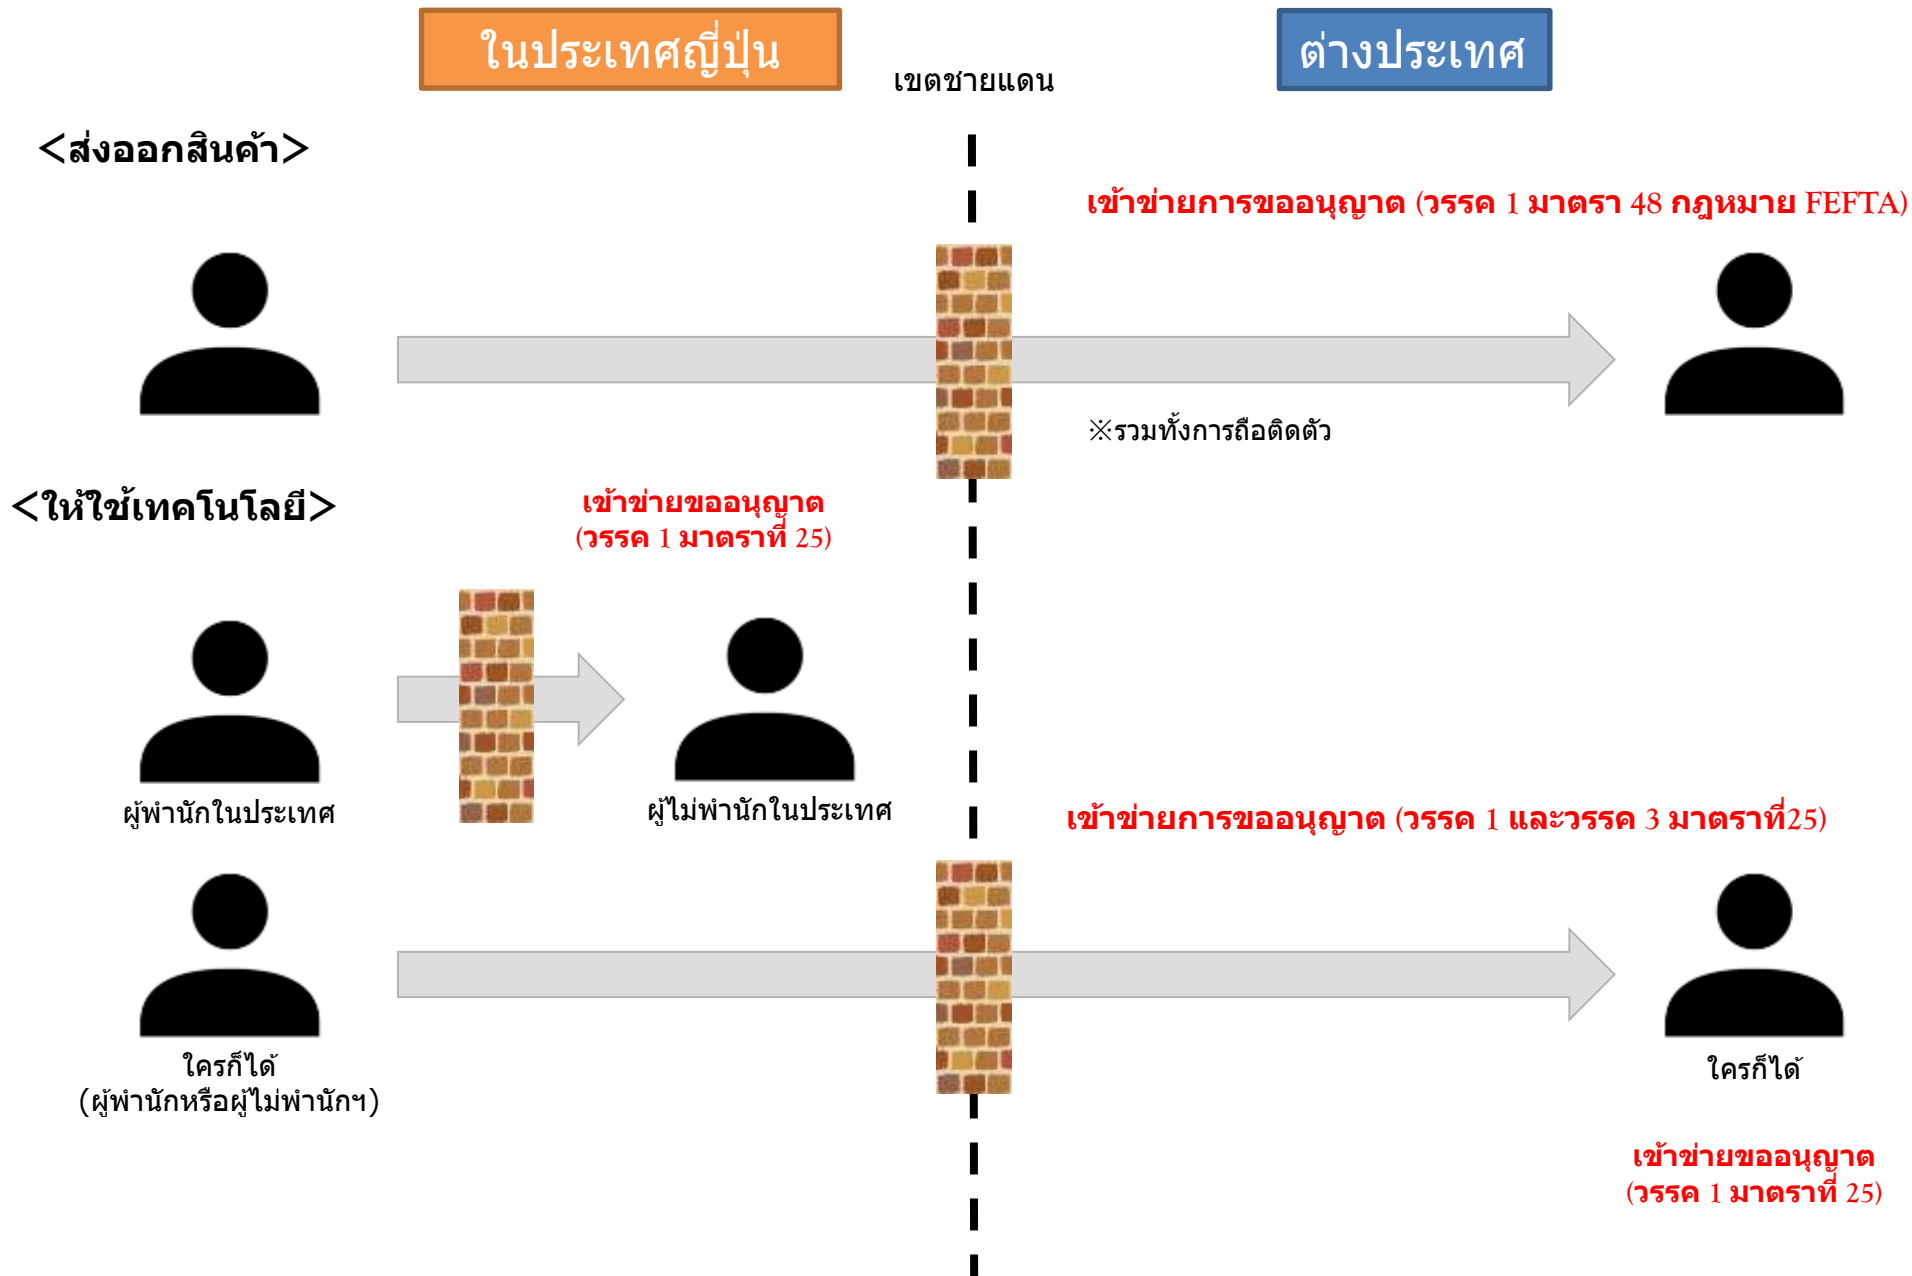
ในประเทศญี่ปุ่น

เขตชายแดน

ต่างประเทศ

<ส่งออกสินค้า>

เข้าข่ายการขออนุญาต (วรรค 1 มาตรา 48 กฎหมาย FEFTA)

※รวมทั้งการถือติดตัว

<ให้ใช้เทคโนโลยี>

เข้าข่ายขออนุญาต (วรรค 1 มาตราที่ 25)

ผู้พำนักในประเทศ

ผู้ไม่พำนักในประเทศ

เข้าข่ายการขออนุญาต (วรรค 1 และวรรค 3 มาตราที่25)

ใครก็ได้ (ผู้พำนักหรือผู้ไม่พำนักฯ)

ใครก็ได้

เข้าข่ายขออนุญาต (วรรค 1 มาตราที่ 25)